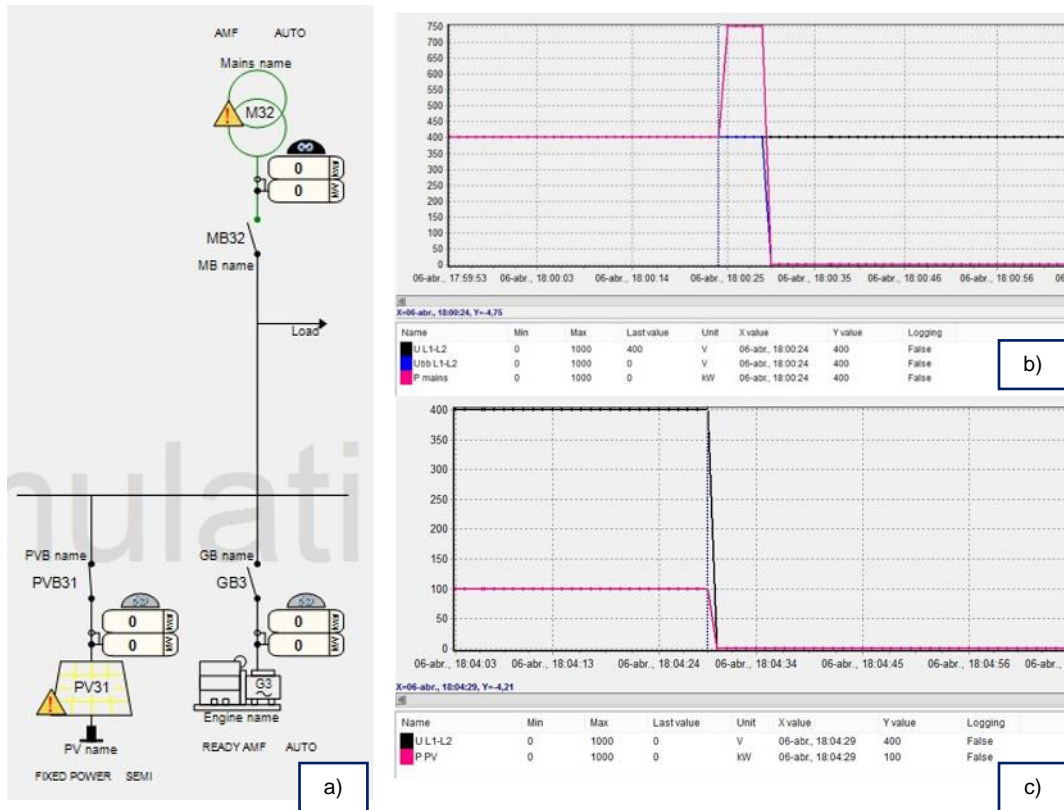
AMF AUTO

Mains name

M32

0

0

kW

kvar

MB32

MB name

Load

ulati

PVB name

PVB31

0

0

PV31

PV name

FIXED POWER SEMI

GB name

GB3

0

0

G3

Engine name

READY AMF AUTO

a)

750
700
650
600
550
500
450
400
350
300
250
200
150
100
50
0

06-abr., 17:59:53 06-abr., 18:00:03 06-abr., 18:00:14 06-abr., 18:00:25 06-abr., 18:00:35 06-abr., 18:00:46 06-abr., 18:00:56 06

X=06-abr., 18:00:24, Y=-4,75

| Name | Min | Max | Last value | Unit | X value | Y value | Logging |
|---|---|---|---|---|---|---|---|
| U L1-L2 | 0 | 1000 | 400 | V | 06-abr., 18:00:24 | 400 | False |
| Ubb L1-L2 | 0 | 1000 | 0 | V | 06-abr., 18:00:24 | 400 | False |
| P mains | 0 | 1000 | 0 | kW | 06-abr., 18:00:24 | 400 | False |

b)

400
350
300
250
200
150
100
50
0

06-abr., 18:04:03 06-abr., 18:04:13 06-abr., 18:04:24 06-abr., 18:04:34 06-abr., 18:04:45 06-abr., 18:04:56 06-abr.,

X=06-abr., 18:04:29, Y=-4,21

| Name | Min | Max | Last value | Unit | X value | Y value | Logging |
|---|---|---|---|---|---|---|---|
| U L1-L2 | 0 | 1000 | 0 | V | 06-abr., 18:04:29 | 400 | False |
| P PV | 0 | 1000 | 0 | kW | 06-abr., 18:04:29 | 100 | False |

c)